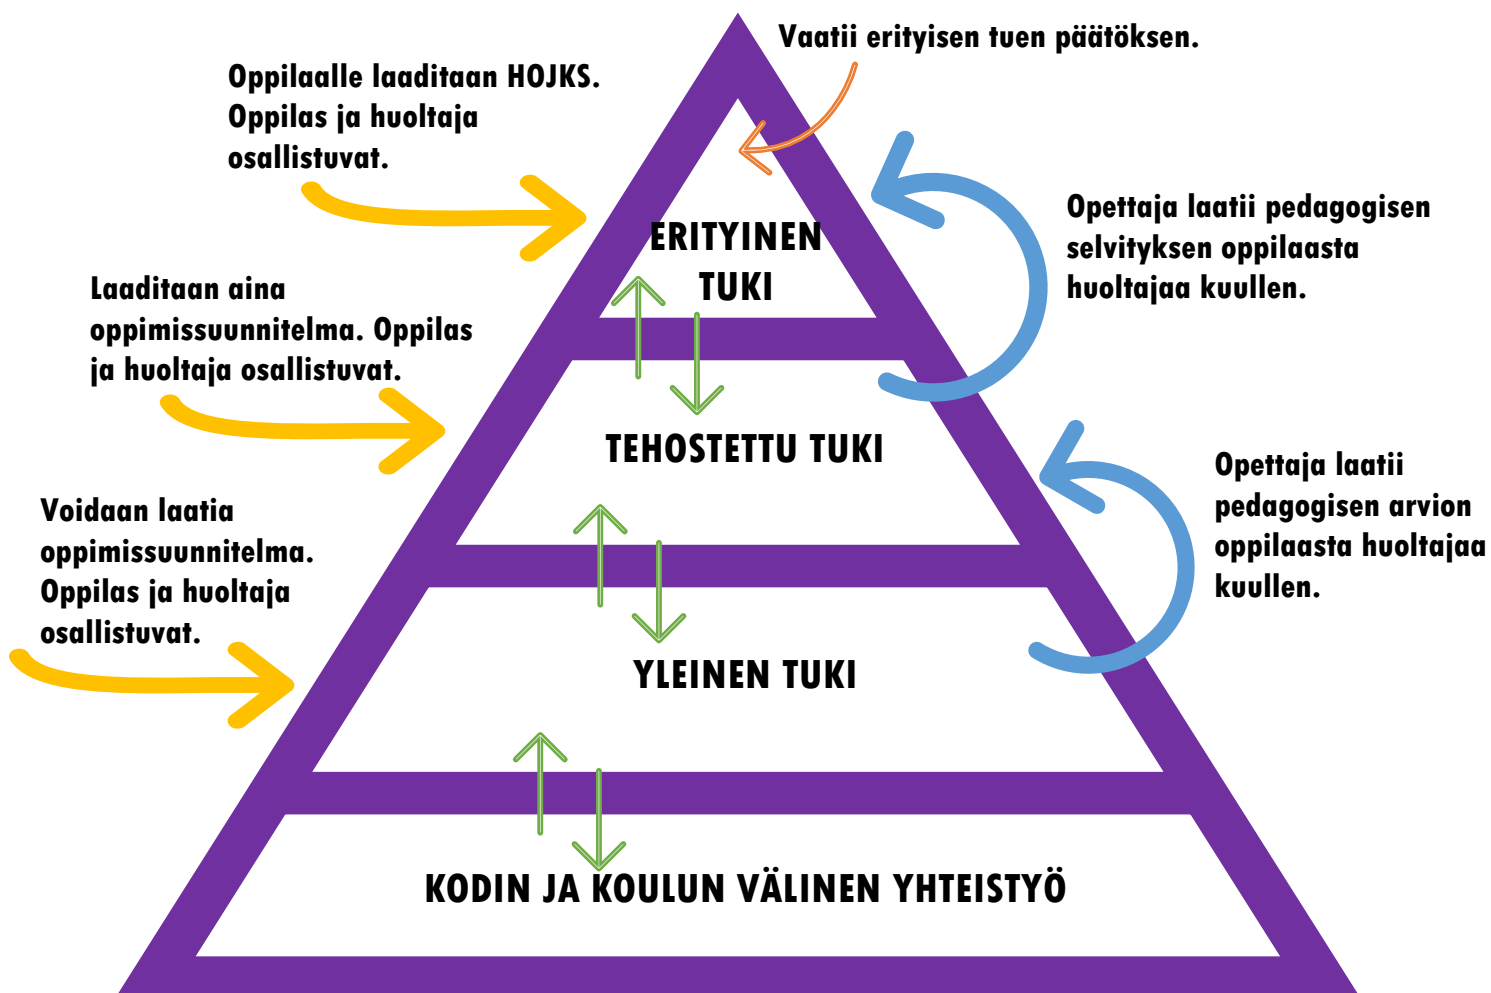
Vaatii erityisen tuen päätöksen.

Oppilaalle laaditaan HOJKS. Oppilas ja huoltaja osallistuvat.

ERITYINEN TUKI

Opettaja laatii pedagogisen selvityksen oppilaasta huoltajaa kuullen.

Laaditaan aina oppimissuunnitelma. Oppilas ja huoltaja osallistuvat.

TEHOSTETTU TUKI

Opettaja laatii pedagogisen arvion oppilaasta huoltajaa kuullen.

Voidaan laatia oppimissuunnitelma. Oppilas ja huoltaja osallistuvat.

YLEINEN TUKI

KODIN JA KOULUN VÄLINEN YHTEISTYÖ